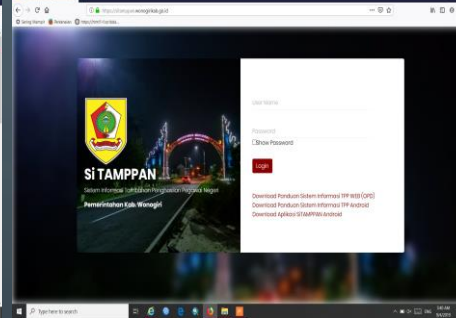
https://sitampan.wonogirikab.go.id

Si TAMPPAN

Sistem Informasi Tambahan Penghasilan Pegawai Negeri

Pemerintahan Kab. Wonogiri

User Name

Password

Show Password

Login

Download Panduan Sistem Informasi TPP WEB (OPD)

Download Panduan Sistem Informasi TPP Android

Download Aplikasi SITAMPPAN Android

Type here to search